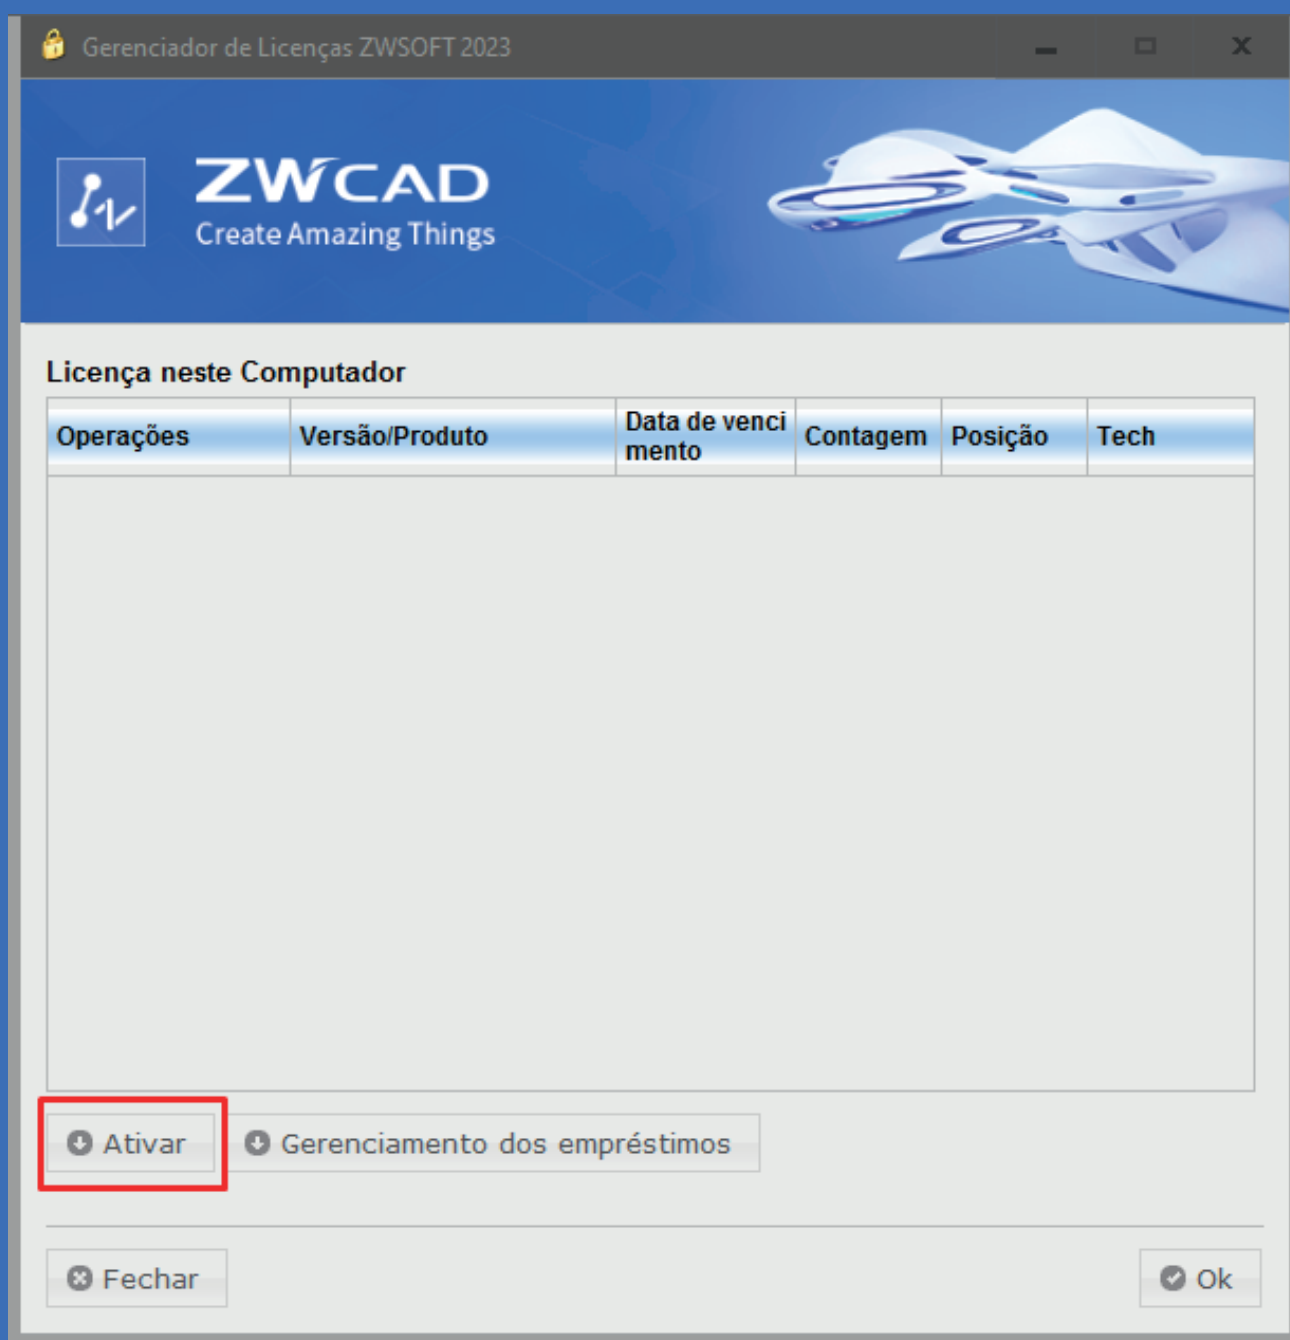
Gerenciador de Licenças ZWSOFT 2023

ZWCAD
Create Amazing Things

Licença neste Computador

| Operações | Versão/Produto | Data de vencimento | Contagem | Posição | Tech |
|---|---|---|---|---|---|

Ativar
Gerenciamento dos empréstimos

Fechar
Ok